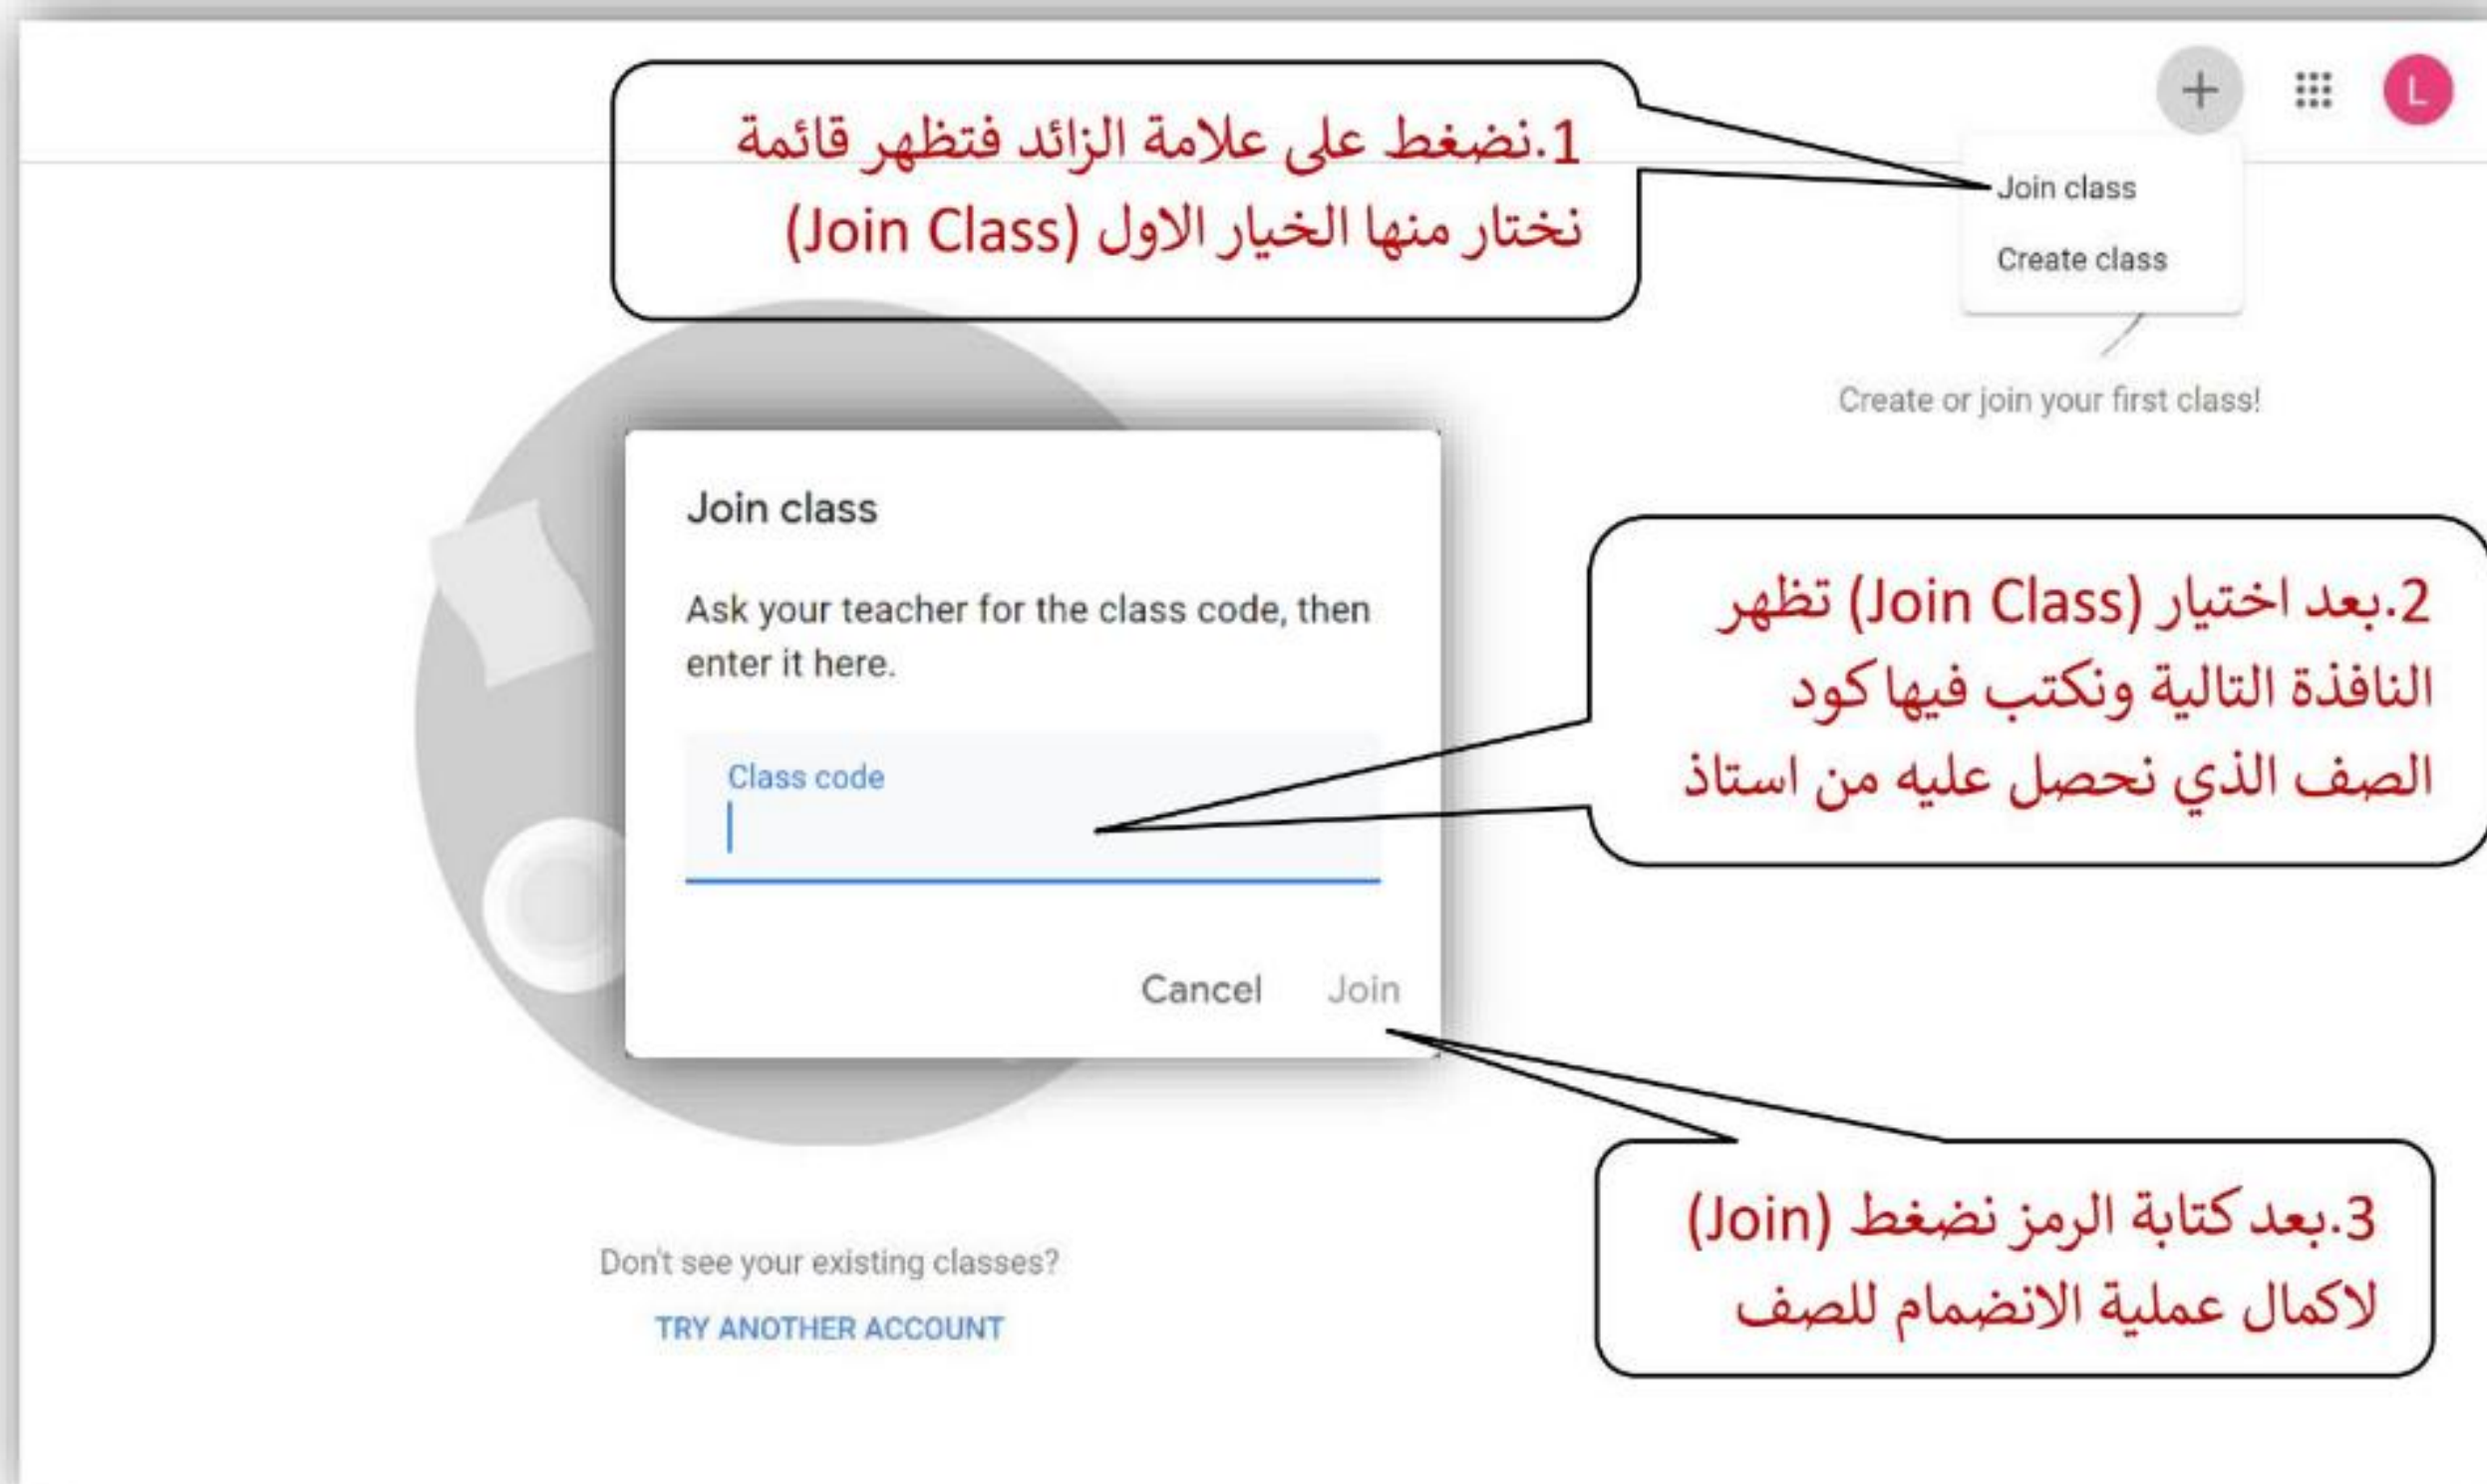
+ L

1.نضغط على علامة الزائد فتظهر قائمة نختار منها الخيار الاول (Join Class)

Join class
Create class

Create or join your first class!

Join class

Ask your teacher for the class code, then enter it here.

Class code

Cancel Join

2.بعد اختيار (Join Class) تظهر النافذة التالية ونكتب فيها كود الصف الذي نحصل عليه من استاذ

3.بعد كتابة الرمز نضغط (Join) لاكمال عملية الانضمام للصف

Don't see your existing classes?
TRY ANOTHER ACCOUNT